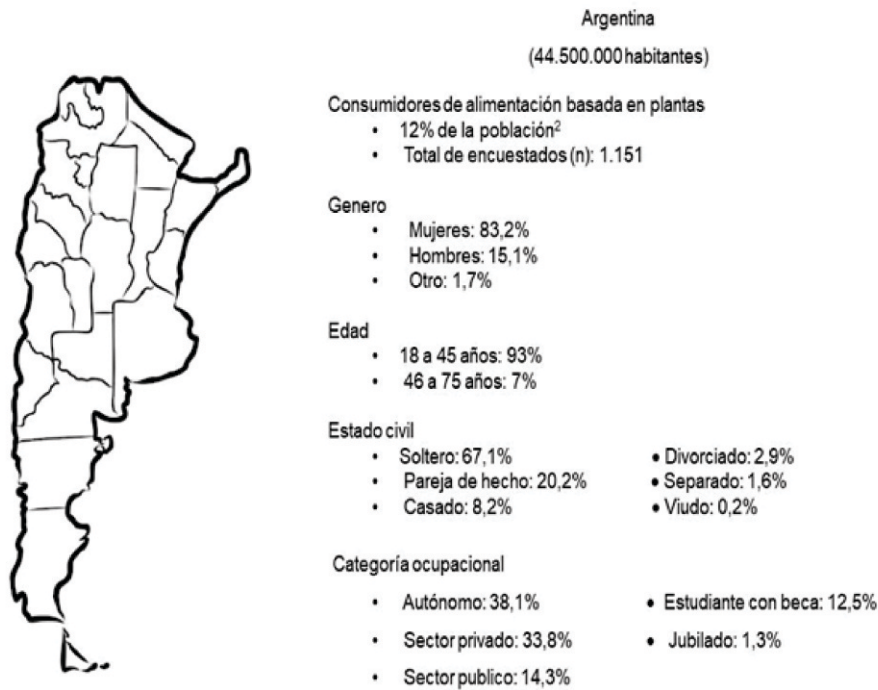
Argentina

(44.500.000 habitantes)

Consumidores de alimentación basada en plantas
- 12% de la población$^{2}$
- Total de encuestados (n): 1.151

Genero
- Mujeres: 83,2%
- Hombres: 15,1%
- Otro: 1,7%

Edad
- 18 a 45 años: 93%
- 46 a 75 años: 7%

Estado civil
- Soltero: 67,1%
- Pareja de hecho: 20,2%
- Casado: 8,2%
- Divorciado: 2,9%
- Separado: 1,6%
- Viudo: 0,2%

Categoría ocupacional
- Autónomo: 38,1%
- Sector privado: 33,8%
- Sector publico: 14,3%
- Estudiante con beca: 12,5%
- Jubilado: 1,3%